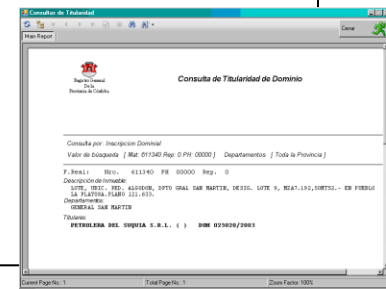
Consultas de Titularidad

Main Report

Cerrar

Registro General De la Provincia de Córdoba

Consulta de Titularidad de Dominio

Consulta por: Inscripcion Dominial

Valor de búsqueda: [ Mat: 611340 Rep: 0 PH: 00000 ] Departamentos: [ Toda la Provincia ]

F.Real: Nro. 611340 PH 00000 Rep. 0

Descripción de Inmueble:

LOTE, UBIC. RED. ALGODON, DPTO GRAL SAN MARTIN, DESIG. LOTE 9, MZA7.192,50MTS2.- EN PUEBLO LA PLAYOSA.PLANO 121.633.

Departamento:

GENERAL SAN MARTIN

Titulares:

PETROLERA DEL SUQUIA S.R.L. ( ) DOM 029020/2003

Current Page No.: 1

Total Page No.: 1

Zoom Factor: 100%